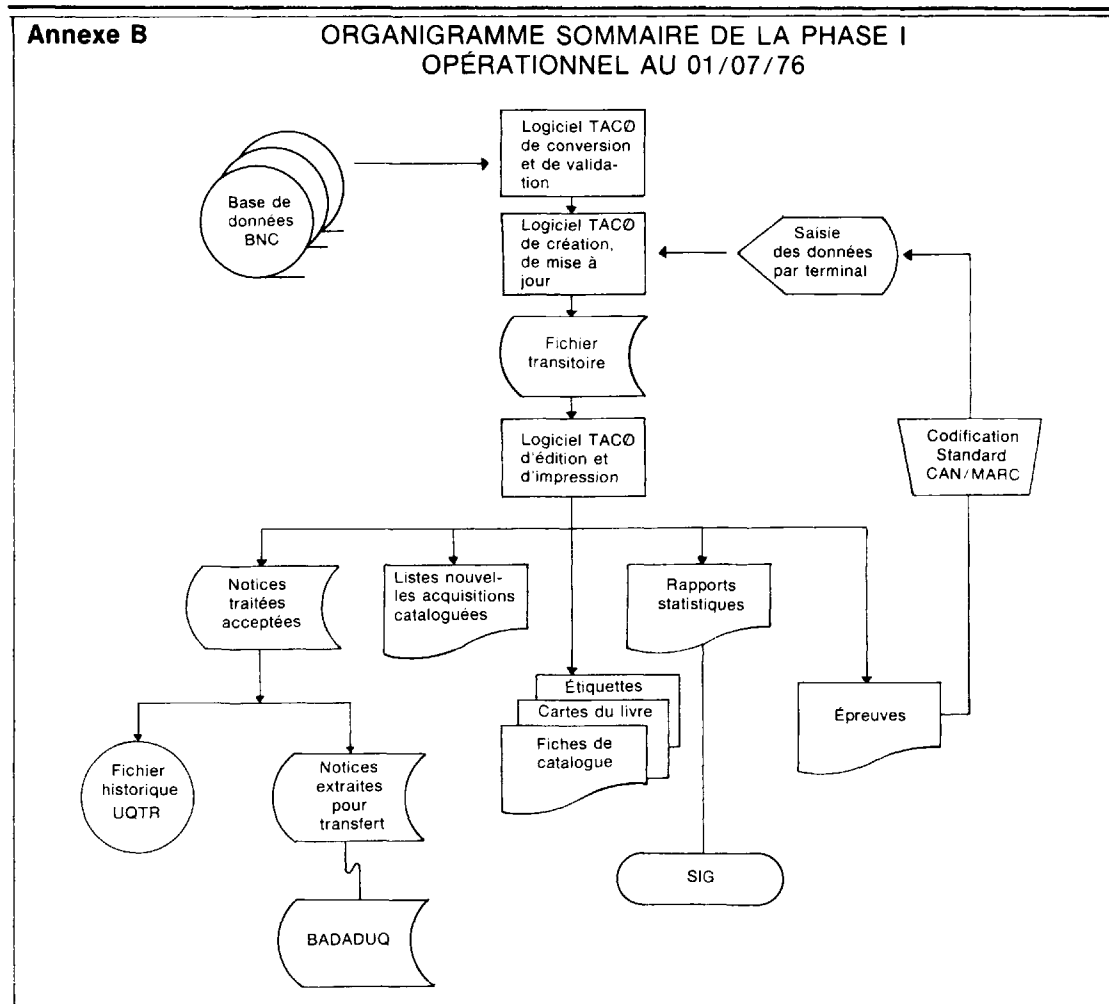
Annexe B

ORGANIGRAMME SOMMAIRE DE LA PHASE I
OPÉRATIONNEL AU 01/07/76

Base de données BNC

Logiciel TACØ de conversion et de validation

Logiciel TACØ de création, de mise à jour

Saisie des données par terminal

Fichier transitoire

Logiciel TACØ d'édition et d'impression

Codification Standard CAN/MARC

Notices traitées acceptées

Listes nouvelles acquisitions cataloguées

Rapports statistiques

Étiquettes

Cartes du livre

Fiches de catalogue

Épreuves

Fichier historique UQTR

Notices extraites pour transfert

SIG

BADADUQ